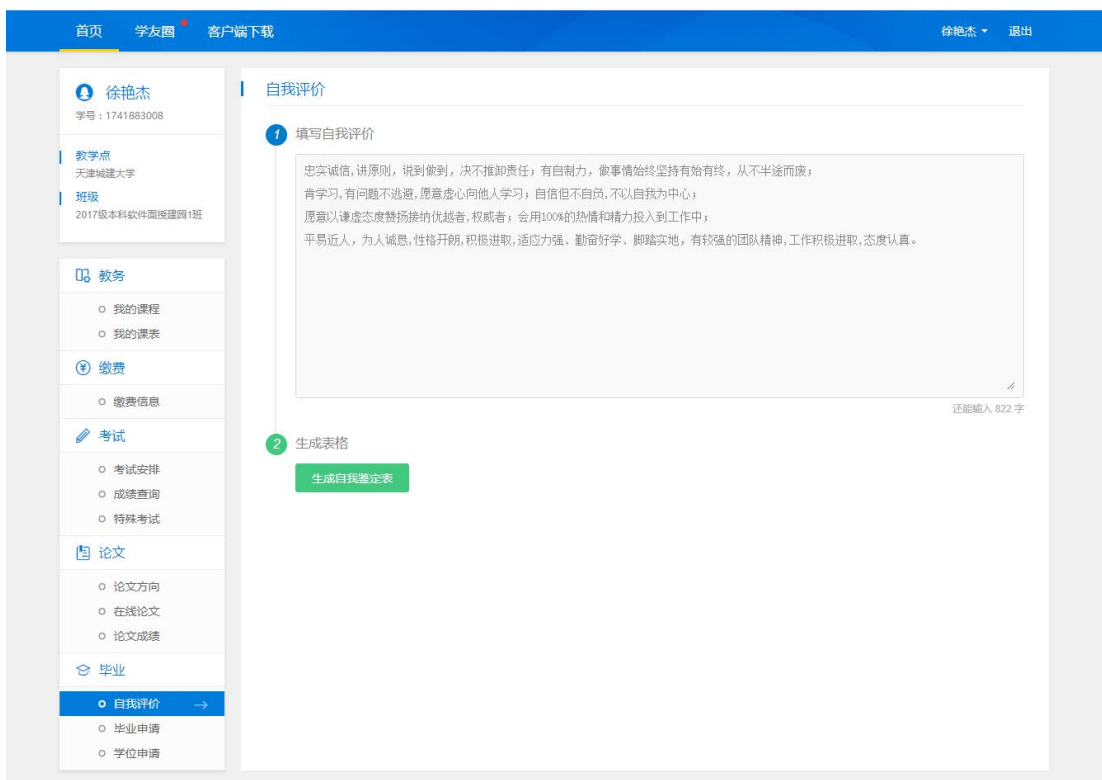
首页 学友圈 客户端下载 徐艳杰 退出

徐艳杰
学号：1741883008

教学点
天津城建大学

班级
2017级本科软件面授建园1班

教务
我的课程
我的课表

缴费
缴费信息

考试
考试安排
成绩查询
特殊考试

论文
论文方向
在线论文
论文成绩

毕业
自我评价
毕业申请
学位申请

自我评价

1 填写自我评价

忠实诚信，讲原则，说到做到，决不推卸责任；有自制力，做事情始终坚持有始有终，从不半途而废；
肯学习，有问题不逃避，愿意虚心向他人学习；自信但不自负，不以自我为中心；
愿意以谦虚态度赞扬接纳优越者，权威者；会用100%的热情和精力投入到工作中；
平易近人，为人诚恳，性格开朗，积极进取，适应力强、勤奋好学、脚踏实地，有较强的团队精神，工作积极进取，态度认真。

还能输入 822 字

2 生成表格

生成自我鉴定表